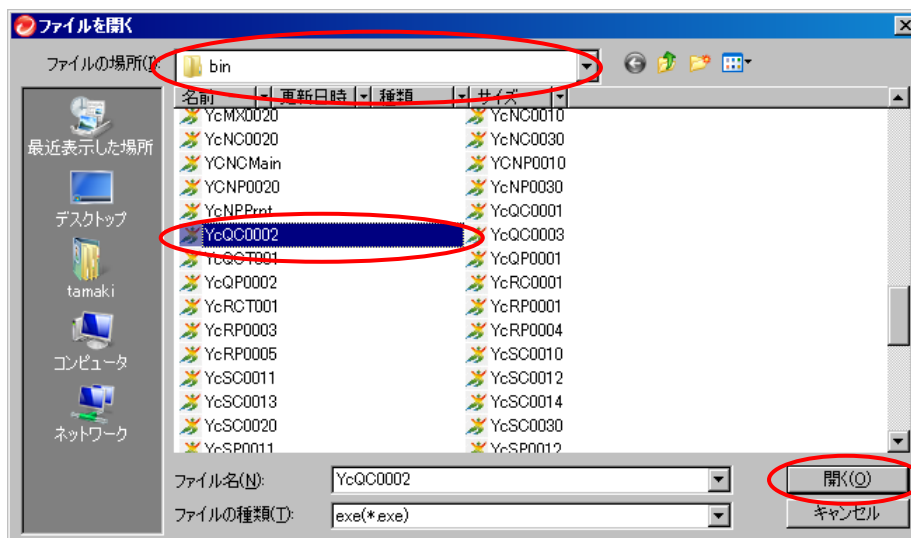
ファイルを開く

ファイルの場所(I): bin

最近表示した場所
デスクトップ
tamaki
コンピュータ
ネットワーク

名前 | 更新日時 | 種類 | サイズ

YcMX0020
YcNC0020
YCNCMain
YCNP0020
YcNPPrnt
YcQC0002
YcQCT001
YcQP0002
YcRCT001
YcRP0003
YcRP0005
YcSC0011
YcSC0013
YcSC0020
YcSP0011

YcNC0010
YcNC0030
YCNP0010
YcNP0030
YcQC0001
YcQC0003
YcQP0001
YcRC0001
YcRP0001
YcRP0004
YcSC0010
YcSC0012
YcSC0014
YcSC0030
YcSP0012

ファイル名(N): YcQC0002
ファイルの種類(T): exe(*.exe)

開く(O)
キャンセル